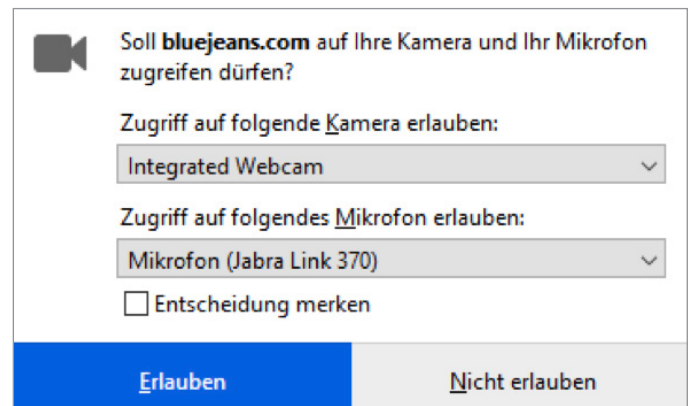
Soll bluejeans.com auf Ihre Kamera und Ihr Mikrofon zugreifen dürfen?

Zugriff auf folgende Kamera erlauben:

Integrated Webcam

Zugriff auf folgendes Mikrofon erlauben:

Mikrofon (Jabra Link 370)

Entscheidung merken

Erlauben

Nicht erlauben